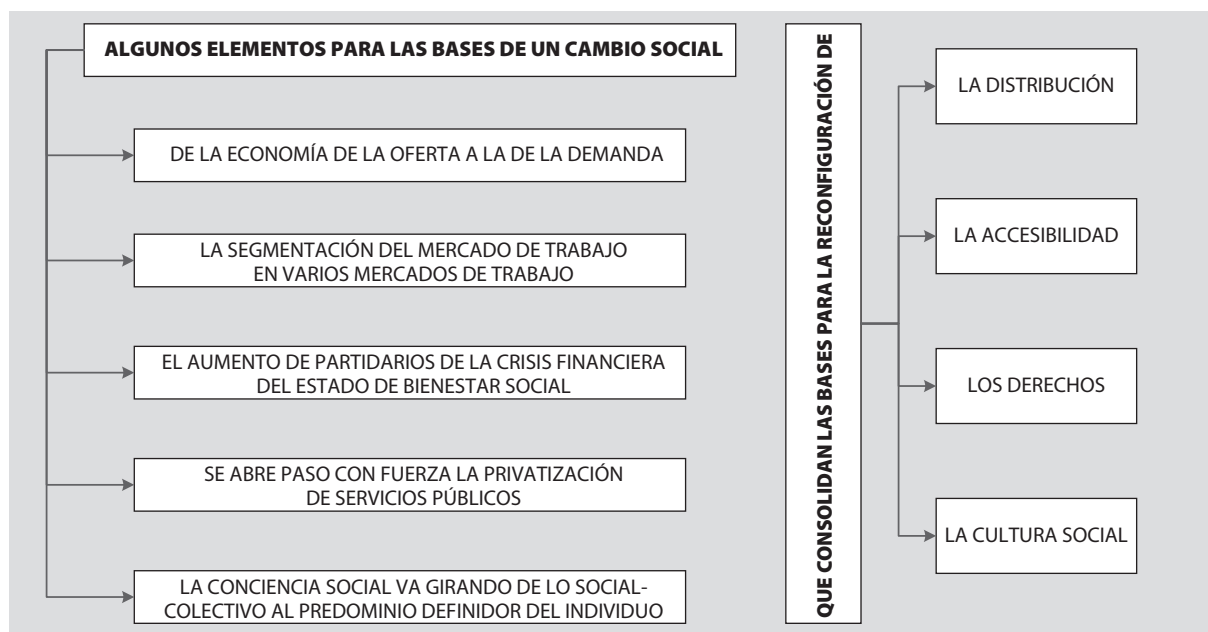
ALGUNOS ELEMENTOS PARA LAS BASES DE UN CAMBIO SOCIAL

DE LA ECONOMÍA DE LA OFERTA A LA DE LA DEMANDA

LA SEGMENTACIÓN DEL MERCADO DE TRABAJO EN VARIOS MERCADOS DE TRABAJO

EL AUMENTO DE PARTIDARIOS DE LA CRISIS FINANCIERA DEL ESTADO DE BIENESTAR SOCIAL

SE ABRE PASO CON FUERZA LA PRIVATIZACIÓN DE SERVICIOS PÚBLICOS

LA CONCIENCIA SOCIAL VA GIRANDO DE LO SOCIAL-COLECTIVO AL PREDOMINIO DEFINIDOR DEL INDIVIDUO

QUE CONSOLIDAN LAS BASES PARA LA RECONFIGURACIÓN DE

LA DISTRIBUCIÓN

LA ACCESIBILIDAD

LOS DERECHOS

LA CULTURA SOCIAL